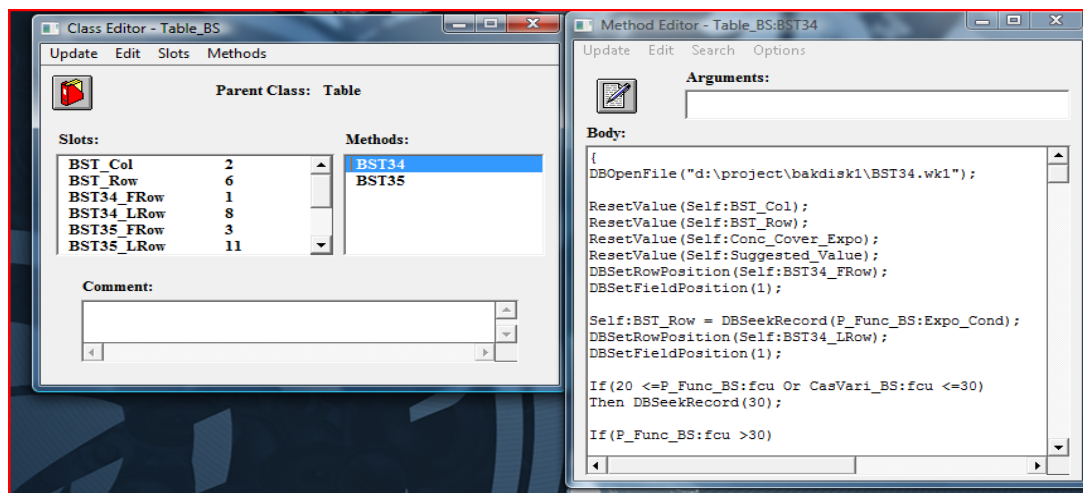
Class Editor - Table_BS

Update Edit Slots Methods

Parent Class: Table

Slots:

| | |
|---|---|
| BST_Col | 2 |
| BST_Row | 6 |
| BST34_FRow | 1 |
| BST34_LRow | 8 |
| BST35_FRow | 3 |
| BST35_LRow | 11 |

Methods:

BST34
BST35

Comment:

Method Editor - Table_BS:BST34

Update Edit Search Options

Arguments:

Body:

{
DBOpenFile("d:\project\bakdisk1\BST34.wk1");

ResetValue(Self:BST_Col);
ResetValue(Self:BST_Row);
ResetValue(Self:Conc_Cover_Expo);
ResetValue(Self:Suggested_Value);
DBSetRowPosition(Self:BST34_FRow);
DBSetFieldPosition(1);

Self:BST_Row = DBSeekRecord(P_Func_BS:Expo_Cond);
DBSetRowPosition(Self:BST34_LRow);
DBSetFieldPosition(1);

If(20 <=P_Func_BS:fcu Or CasVari_BS:fcu <=30)
Then DBSeekRecord(30);

If(P_Func_BS:fcu >30)